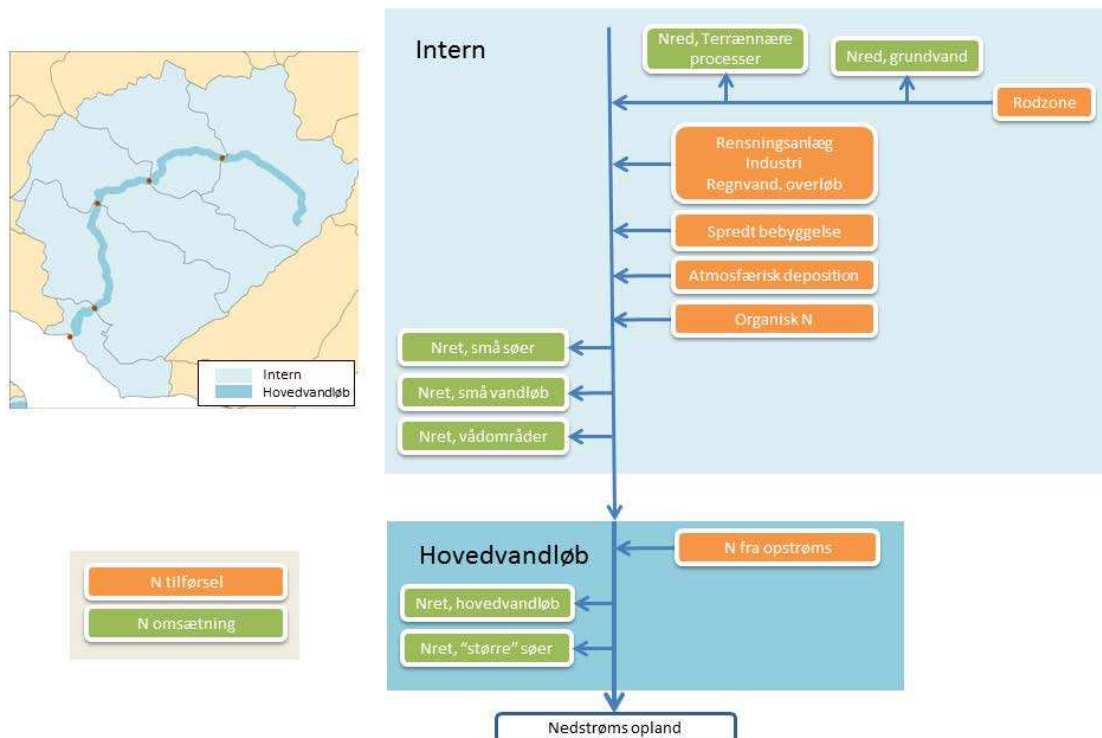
Intern
Hovedvandløb

Intern

Nred, Terrænnære processer

Nred, grundvand

Rodzone

Rensningsanlæg
Industri
Regnvand. overløb

Spredt bebyggelse

Atmosfærisk deposition

Organisk N

Nret, små søer

Nret, små vandløb

Nret, vådområder

Hovedvandløb

N fra opstrøms

Nret, hovedvandløb

Nret, "større" søer

Nedstrøms opland

N tilførsel

N omsætning